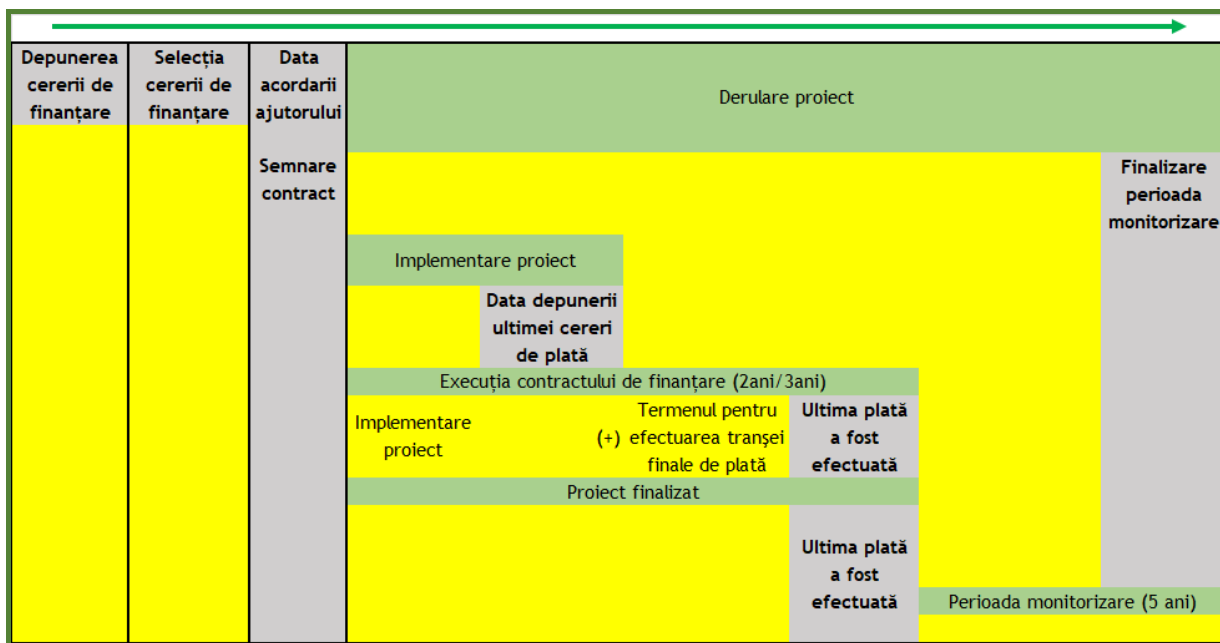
Depunerea cererii de finanțare

Selecția cererii de finanțare

Data acordarii ajutorului

Derulare proiect

Semnare contract

Finalizare perioada monitorizare

Implementare proiect

Data depunerii ultimei cereri de plată

Execuția contractului de finanțare (2ani/3ani)

Implementare proiect

Termenul pentru (+) efectuarea tranșei finale de plată

Ultima plată a fost efectuată

Proiect finalizat

Ultima plată a fost efectuată

Perioada monitorizare (5 ani)